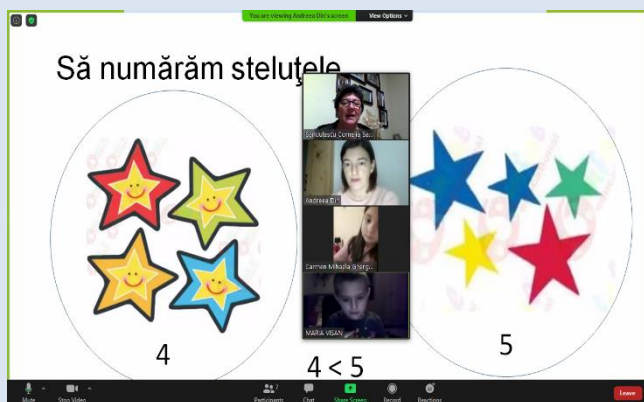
You are viewing Andreea Dit's screen
View Options

Să numărăm steluțele

Spiridulescu Cornelia Se...
Andreea Dit
Carmen Mihaela Gherg...
MARIA VISAN

4

4 < 5

5

Mute
Stop Video
Participants
Chat
Share Screen
Record
Reactions
Leave